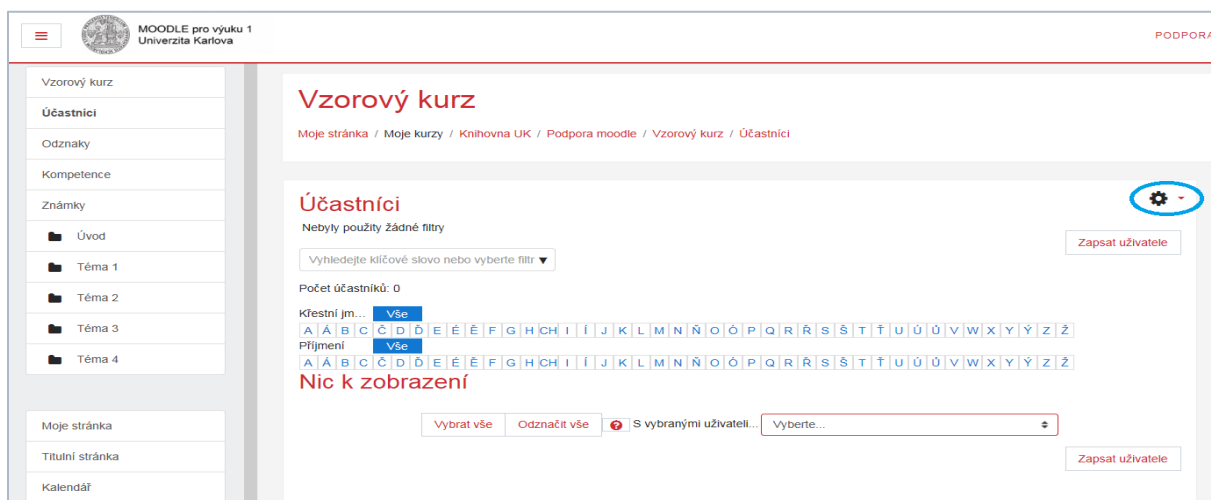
MOODLE pro výuku 1
Univerzita Karlova

PODPORA

Vzorový kurz
Účastníci
Odznaky
Kompetence
Známky
Úvod
Téma 1
Téma 2
Téma 3
Téma 4

Moje stránka
Titulní stránka
Kalendář

Vzorový kurz

Moje stránka / Moje kurzy / Knihovna UK / Podpora moodle / Vzorový kurz / Účastníci

Účastníci

Nebyly použity žádné filtry

Zapsat uživatele

Vyhledejte klíčové slovo nebo vyberte filtr

Počet účastníků: 0

Křestní jm... Vše
A Á B C Č D Ď E É Ě F G H CH I Í J K L M N Ň O Ó P Q R Ř S Š T Ť U Ú Ů V W X Y Ý Z Ž
Příjmení Vše
A Á B C Č D Ď E É Ě F G H CH I Í J K L M N Ň O Ó P Q R Ř S Š T Ť U Ú Ů V W X Y Ý Z Ž

Nic k zobrazení

Vybrat vše
Odznačit vše
S vybranými uživateli...
Vyberte...

Zapsat uživatele